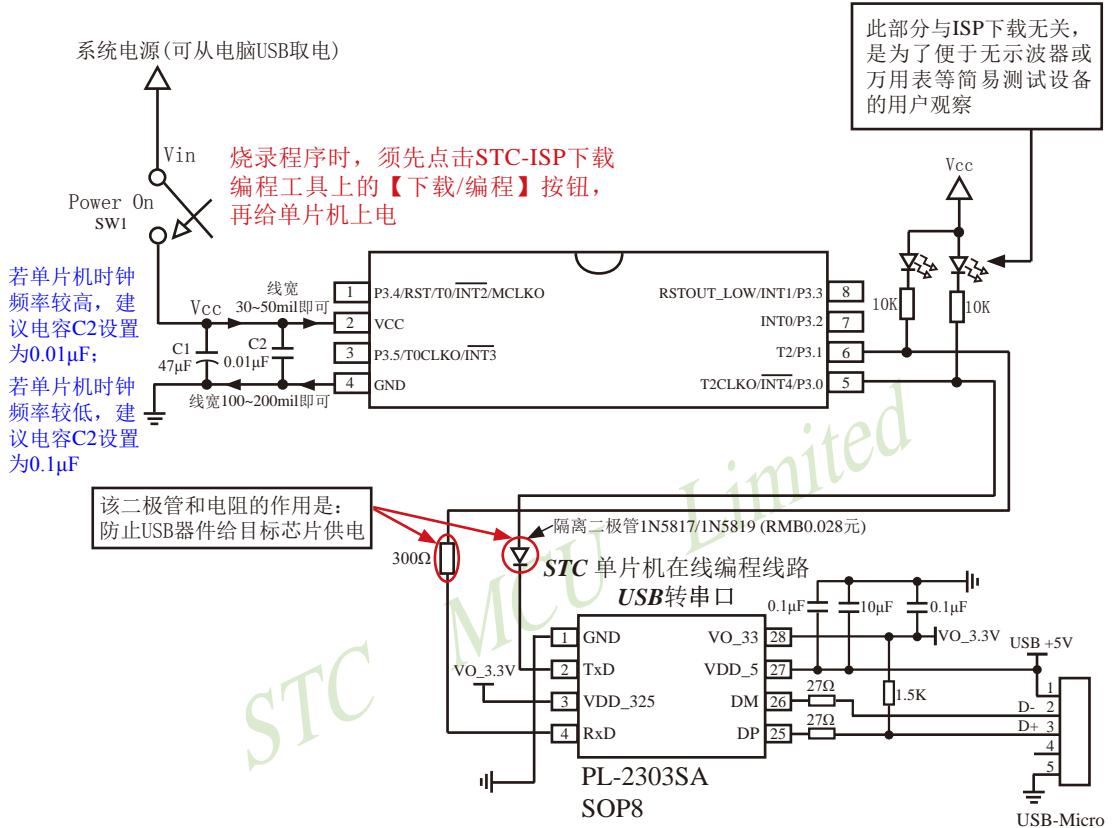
此部分与ISP下载无关，是为了便于无示波器或万用表等简易测试设备的用户观察

系统电源(可从电脑USB取电)

Vin

Power On
SW1

烧录程序时，须先点击STC-ISP下载编程工具上的【下载/编程】按钮，再给单片机上电

Vcc

若单片机时钟频率较高，建议电容C2设置为0.01μF;

若单片机时钟频率较低，建议电容C2设置为0.1μF

Vcc

线宽
30~50mil即可

C1
47μF

C2
0.01μF

线宽100~200mil即可

1 P3.4/RST/T0/$\overline{INT2}$/MCLKO
2 VCC
3 P3.5/T0CLKO/$\overline{INT3}$
4 GND

RSTOUT_LOW/INT1/P3.3 8
INT0/P3.2 7
T2/P3.1 6
T2CLKO/$\overline{INT4}$/P3.0 5

10K
10K

该二极管和电阻的作用是：
防止USB器件给目标芯片供电

隔离二极管1N5817/1N5819 (RMB0.028元)

300Ω

STC 单片机在线编程线路
USB转串口

0.1μF
10μF
0.1μF

1 GND
2 TxD
3 VDD_325
4 RxD

VO_33 28
VDD_5 27
DM 26
DP 25

VO_3.3V
VO_3.3V

USB +5V

27Ω
27Ω
1.5K

D- 2
D+ 3
1
4
5

PL-2303SA
SOP8

USB-Micro

STC MCU Limited